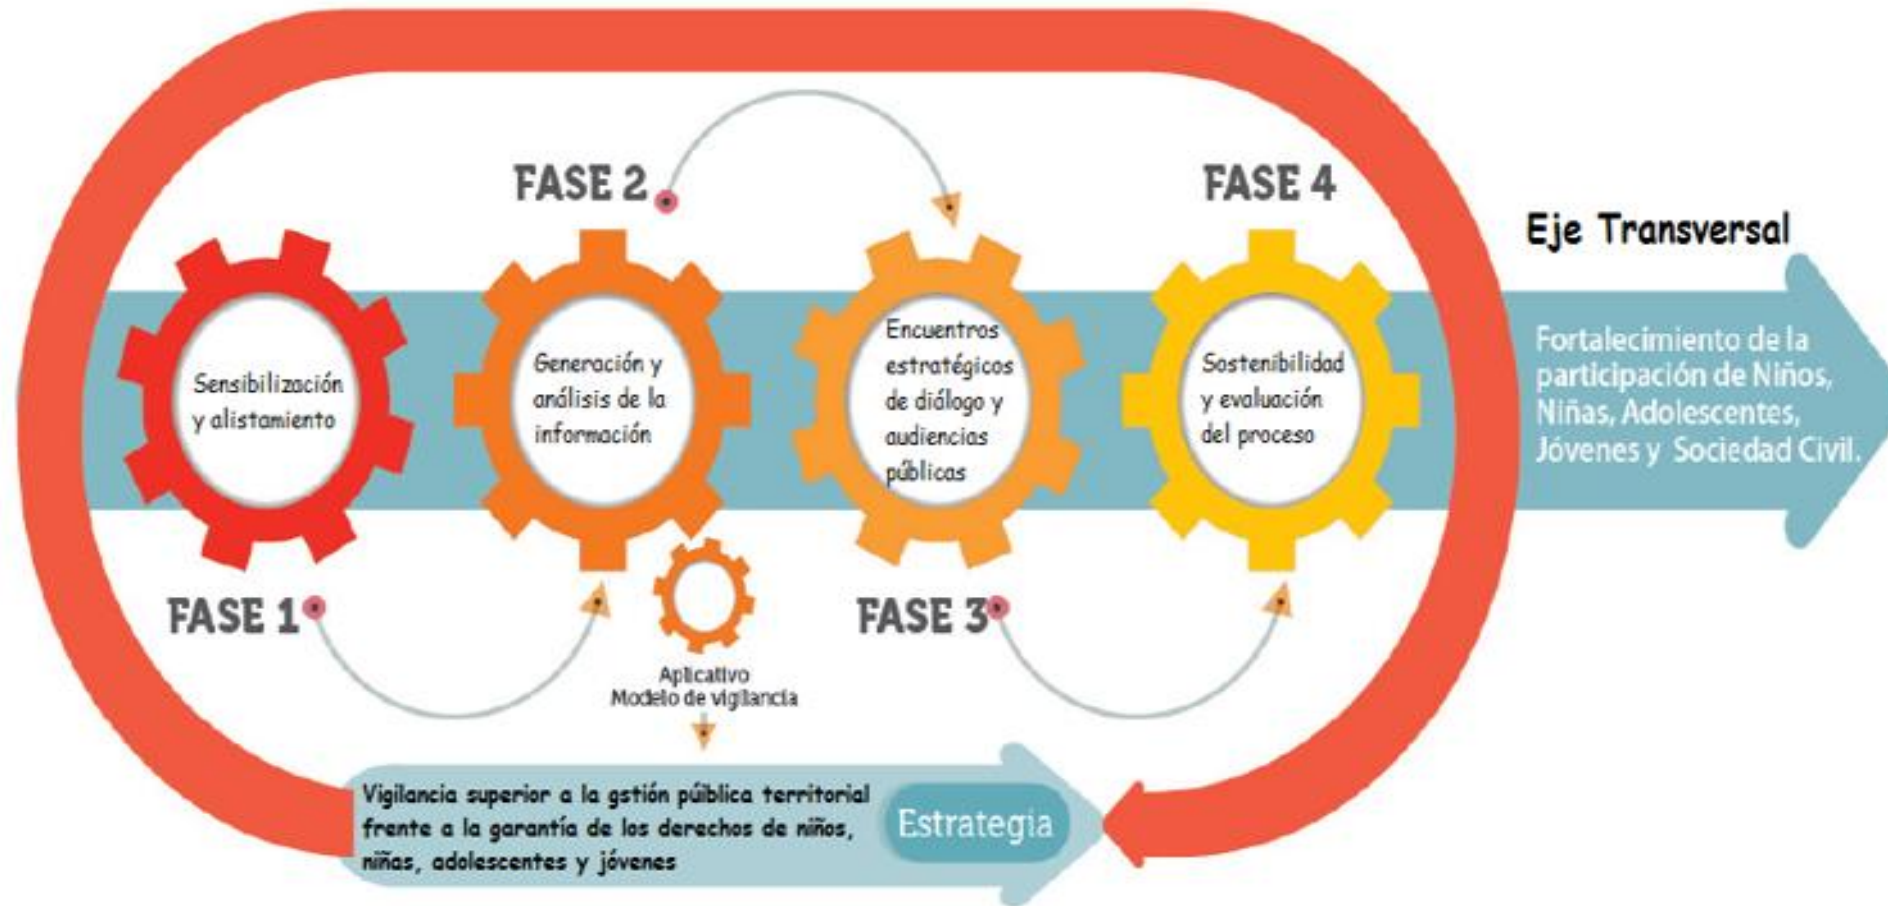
FASE 2

FASE 4

Eje Transversal

Sensibilización y alistamiento

Generación y análisis de la información

Encuentros estratégicos de diálogo y audiencias públicas

Sostenibilidad y evaluación del proceso

Fortalecimiento de la participación de Niños, Niñas, Adolescentes, Jóvenes y Sociedad Civil.

FASE 1

FASE 3

Aplicativo Modelo de vigilancia

Vigilancia superior a la gstión pública territorial frente a la garantía de los derechos de niños, niñas, adolescentes y jóvenes

Estrategia